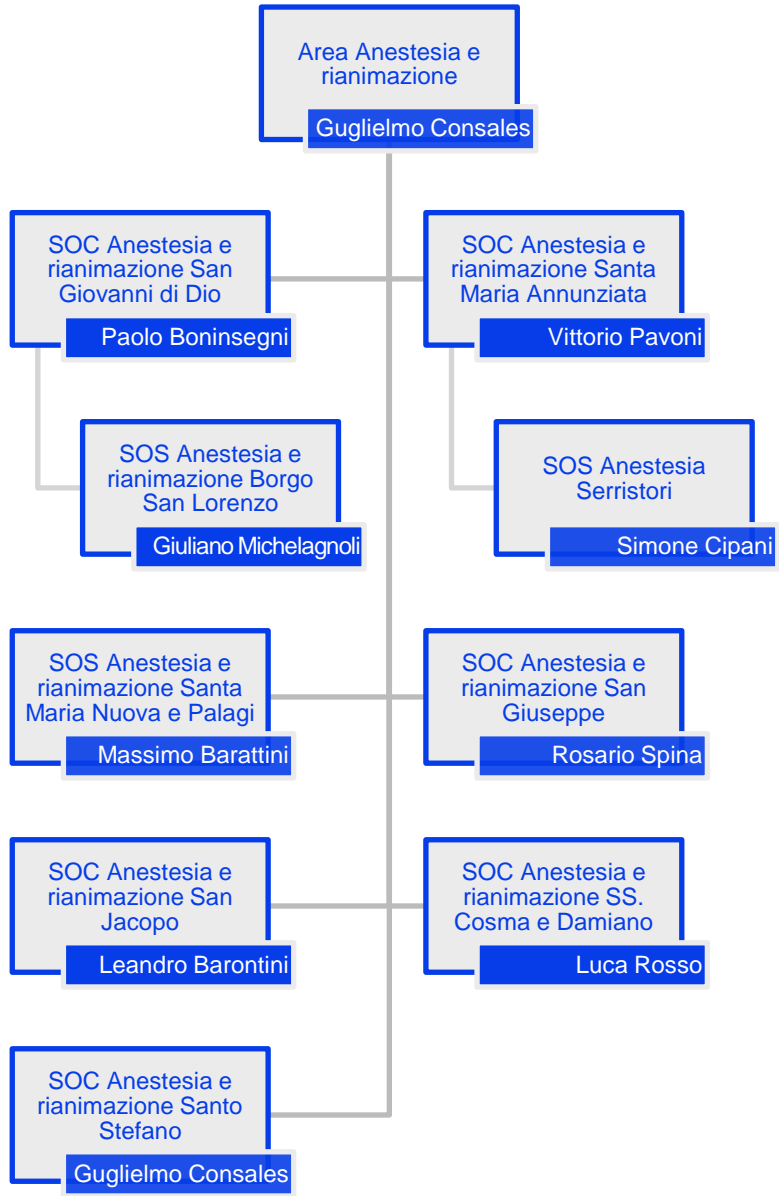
Area Anestesia e rianimazione
Guglielmo Consales

SOC Anestesia e rianimazione San Giovanni di Dio
Paolo Boninsegni

SOC Anestesia e rianimazione Santa Maria Annunziata
Vittorio Pavoni

SOS Anestesia e rianimazione Borgo San Lorenzo
Giuliano Michelagnoli

SOS Anestesia Serristori
Simone Cipani

SOS Anestesia e rianimazione Santa Maria Nuova e Palagi
Massimo Barattini

SOC Anestesia e rianimazione San Giuseppe
Rosario Spina

SOC Anestesia e rianimazione San Jacopo
Leandro Barontini

SOC Anestesia e rianimazione SS. Cosma e Damiano
Luca Rosso

SOC Anestesia e rianimazione Santo Stefano
Guglielmo Consales